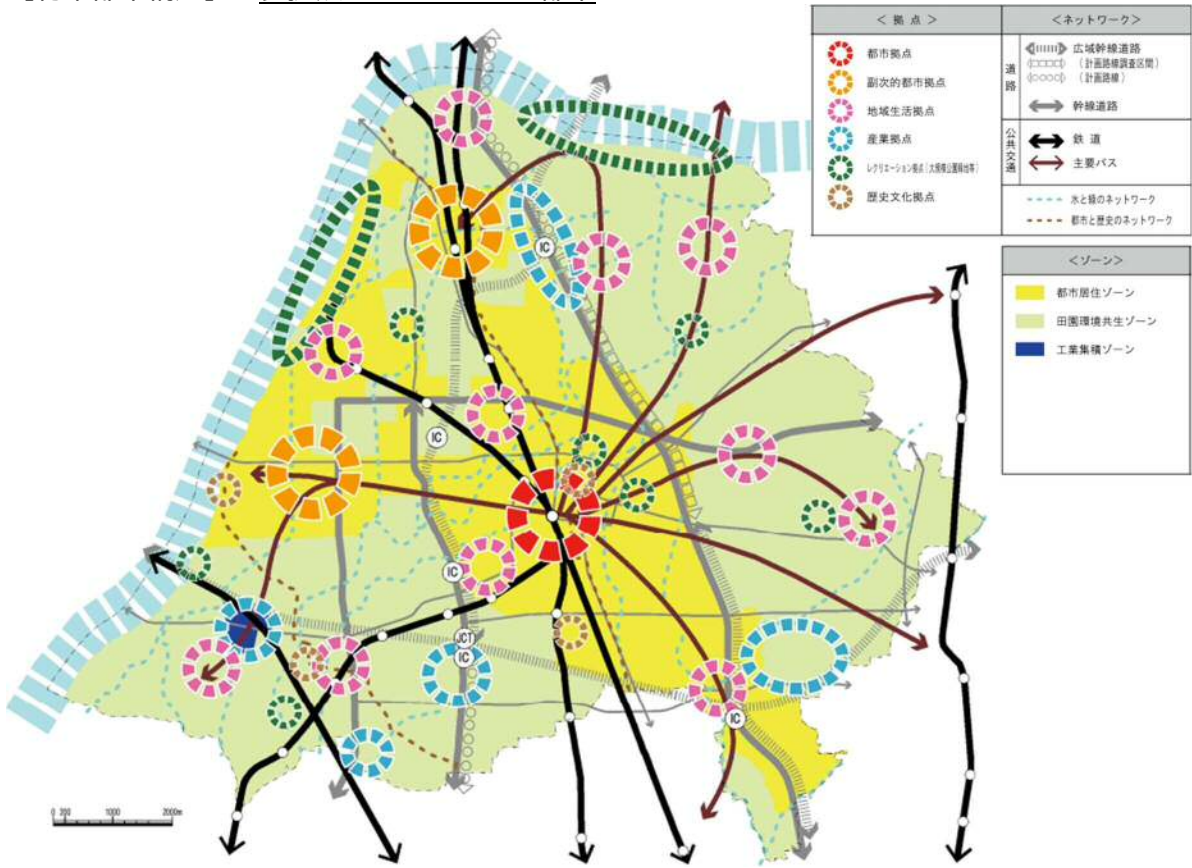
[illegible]

＜拠点＞
都市拠点
副次的都市拠点
地域生活拠点
産業拠点
レクリエーション拠点（大規模公園緑地等）
歴史文化拠点

＜ネットワーク＞
道路
広域幹線道路
（計画路線調査区間）
（計画路線）
幹線道路
公共交通
鉄道
主要バス
水と緑のネットワーク
都市と歴史のネットワーク

＜ゾーン＞
都市居住ゾーン
田園環境共生ゾーン
工業集積ゾーン

IC
IC
IC
JCT
IC
IC

0 200 1000 2000m